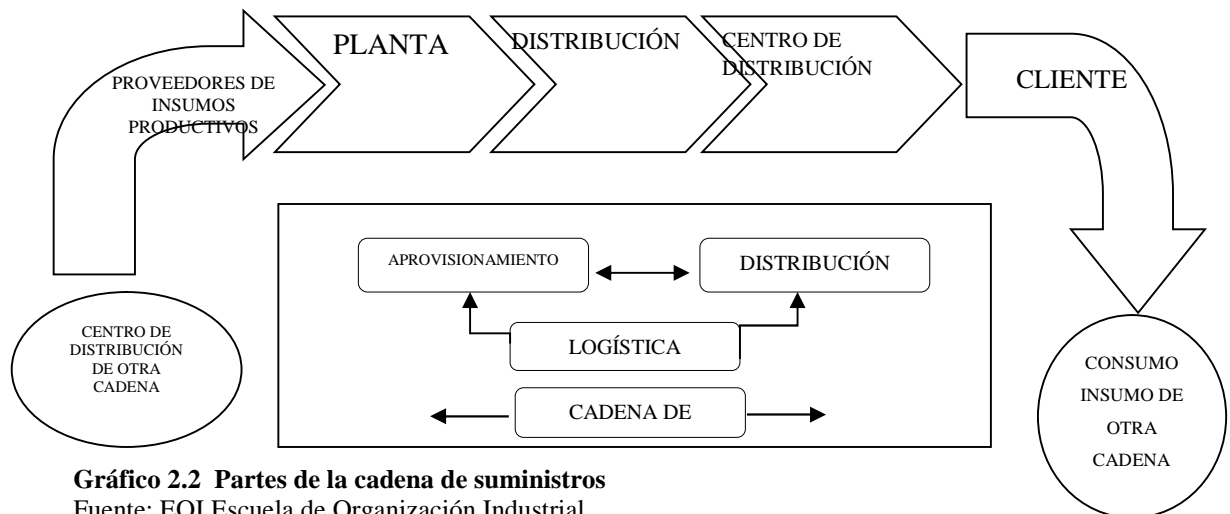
PROVEEDORES DE INSUMOS PRODUCTIVOS

PLANTA

DISTRIBUCIÓN

CENTRO DE DISTRIBUCIÓN

CLIENTE

APROVISIONAMIENTO

DISTRIBUCIÓN

LOGÍSTICA

CADENA DE

CENTRO DE DISTRIBUCIÓN DE OTRA CADENA

CONSUMO INSUMO DE OTRA CADENA

**Gráfico 2.2 Partes de la cadena de suministros**
Fuente: EOI Escuela de Organización Industrial